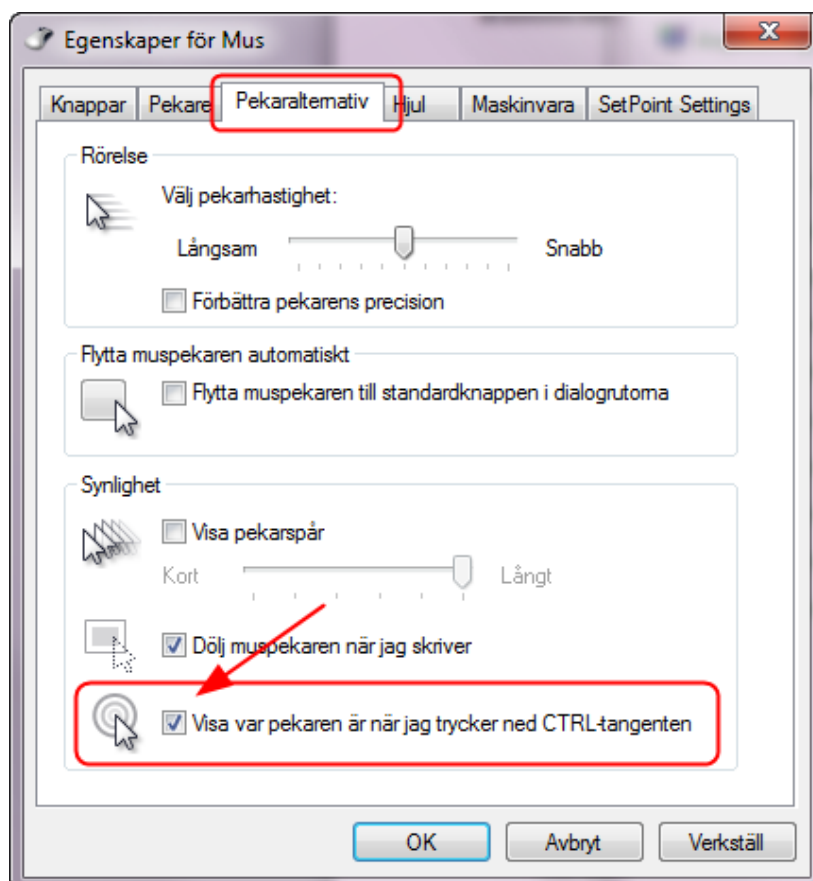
Egenskaper för Mus

Knappar | Pekare | Pekaralternativ | Hjul | Maskinvara | SetPoint Settings

Rörelse

Välj pekarhastighet:

Långsam Snabb

Förbättra pekarens precision

Flytta muspekaren automatiskt

Flytta muspekaren till standardknappen i dialogrutorna

Synlighet

Visa pekarspår

Kort Långt

Dölj muspekaren när jag skriver

Visa var pekaren är när jag trycker ned CTRL-tangenten

OK Avbryt Verkställ